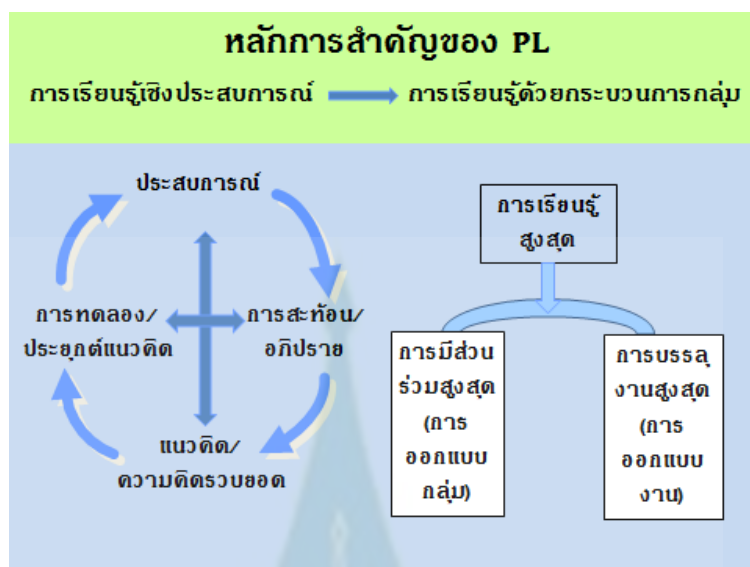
หลักการสำคัญของ PL

การเรียนรู้เชิงประสบการณ์ การเรียนรู้ด้วยกระบวนการกลุ่ม

ประสบการณ์

การสะท้อน/ อภิปราย

แนวคิด/ ความคิดรวบยอด

การทดลอง/ ประยุกต์แนวคิด

การเรียนรู้สูงสุด

การมีส่วนร่วมสูงสุด (การออกแบบกลุ่ม)

การบรรลุงานสูงสุด (การออกแบบงาน)